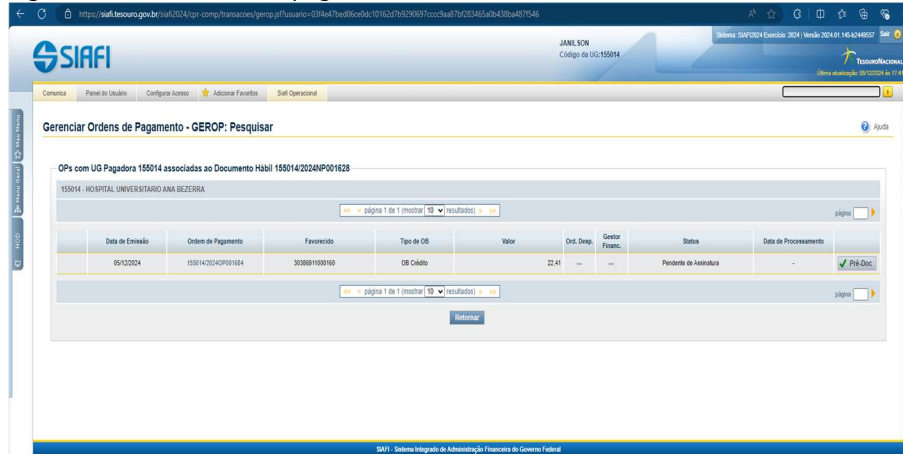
https://siafi.tesouro.gov.br/siafi2024/cpr-comp/transacoes/gerop.jsf?usuario=03f4e47bed06ce0dc10162d7b9290697cccc9a87bf283465a0b438ba487f546

SIAFI

JANILSON
Código de UG:155014

Sistema: SIAFI2024 Exercício: 2024 | Versão 2024.01.145-b2449557 Sair

TESOURO NACIONAL
Última atualização: 05/12/2024 às 17:4

Comunica | Painel do Usuário | Configurar Acesso | Adicionar Favoritos | Siafi Operacional

Meu Menu | Menu Geral | HOD

Gerenciar Ordens de Pagamento - GEROP: Pesquisar

Ajuda

OPs com UG Pagadora 155014 associadas ao Documento Hábil 155014/2024NP001628

155014 - HOSPITAL UNIVERSITARIO ANA BEZERRA

<< < página 1 de 1 (mostrar 10 resultados) > >>

página

| Data de Emissão | Ordem de Pagamento | Favorecido | Tipo de OB | Valor | Ord. Desp. | Gestor Financ. | Status | Data de Processamento | |
|---|---|---|---|---|---|---|---|---|---|
| 05/12/2024 | 155014/2024OP001684 | 30386911000160 | OB Crédito | 22,41 | --- | --- | Pendente de Assinatura | - | Pré-Doc |

<< < página 1 de 1 (mostrar 10 resultados) > >>

página

Retornar

SIAFI - Sistema Integrado de Administração Financeira do Governo Federal